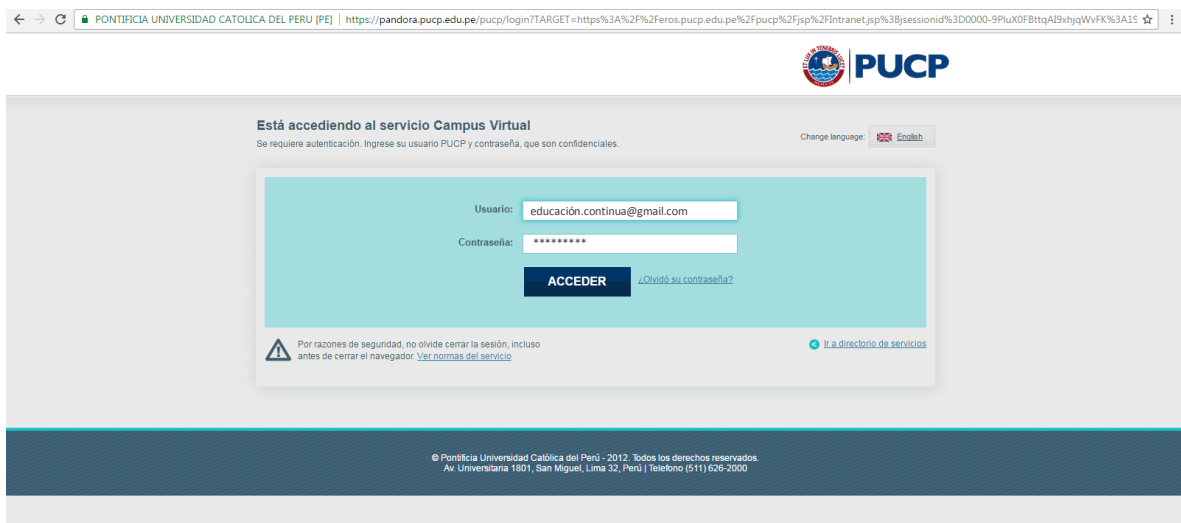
PONTIFICIA UNIVERSIDAD CATOLICA DEL PERU [PE] | https://pandora.pucp.edu.pe/pucp/login?TARGET=https%3A%2F%2Feros.pucp.edu.pe%2Fpucp%2Fjsp%2FIntranet.jsp%3Bjsessionid%3D0000-9PluX0FBttqAI9xhjqWvFK%3A1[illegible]

ET LUX IN TENEBRIS LUCET

PUCP

Está accediendo al servicio Campus Virtual

Se requiere autenticación. Ingrese su usuario PUCP y contraseña, que son confidenciales.

Change language: English

Usuario: educación.continua@gmail.com

Contraseña: *********

ACCEDER

¿Olvidó su contraseña?

Por razones de seguridad, no olvide cerrar la sesión, incluso antes de cerrar el navegador. Ver normas del servicio

Ir a directorio de servicios

© Pontificia Universidad Católica del Perú - 2012. Todos los derechos reservados.
Av. Universitaria 1801, San Miguel, Lima 32, Perú | Telefono (511) 626-2000